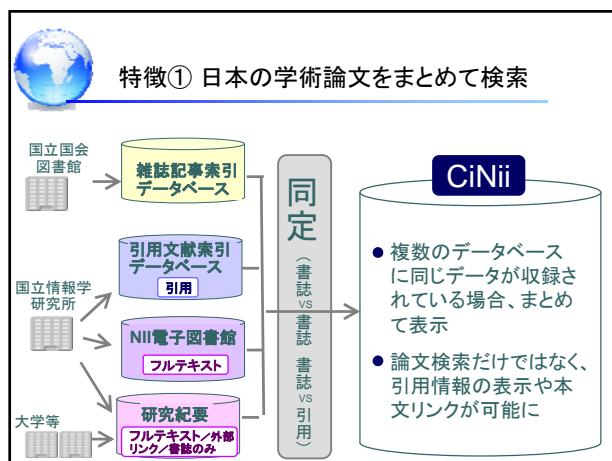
特徴① 日本の学術論文をまとめて検索

国立国会図書館

雑誌記事索引データベース

国立情報学研究所

引用文献索引データベース

引用

NII電子図書館

フルテキスト

大学等

研究紀要

フルテキスト／外部リンク／書誌のみ

同定

（書誌 vs 書誌 書誌 vs 引用）

CiNii

● 複数のデータベースに同じデータが収録されている場合、まとめて表示

● 論文検索だけではなく、引用情報の表示や本文リンクが可能に